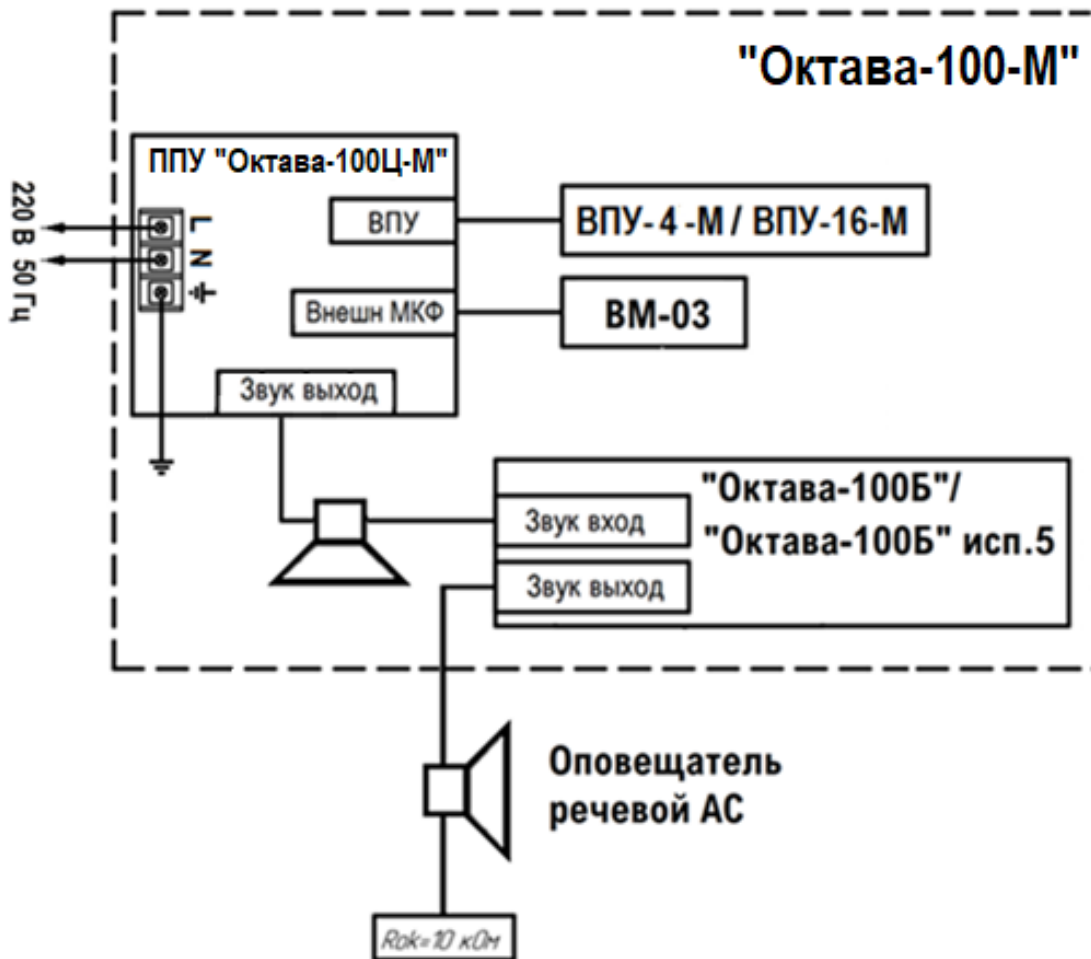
"Октава-100-М"

ППУ "Октава-100Ц-М"

220 В 50 Гц

L
N

ВПУ

ВПУ-4-М / ВПУ-16-М

Внешн МКФ

ВМ-03

Звук выход

"Октава-100Б"/
"Октава-100Б" исп.5

Звук вход

Звук выход

Оповещатель
речевой АС

Rok=10 кОм